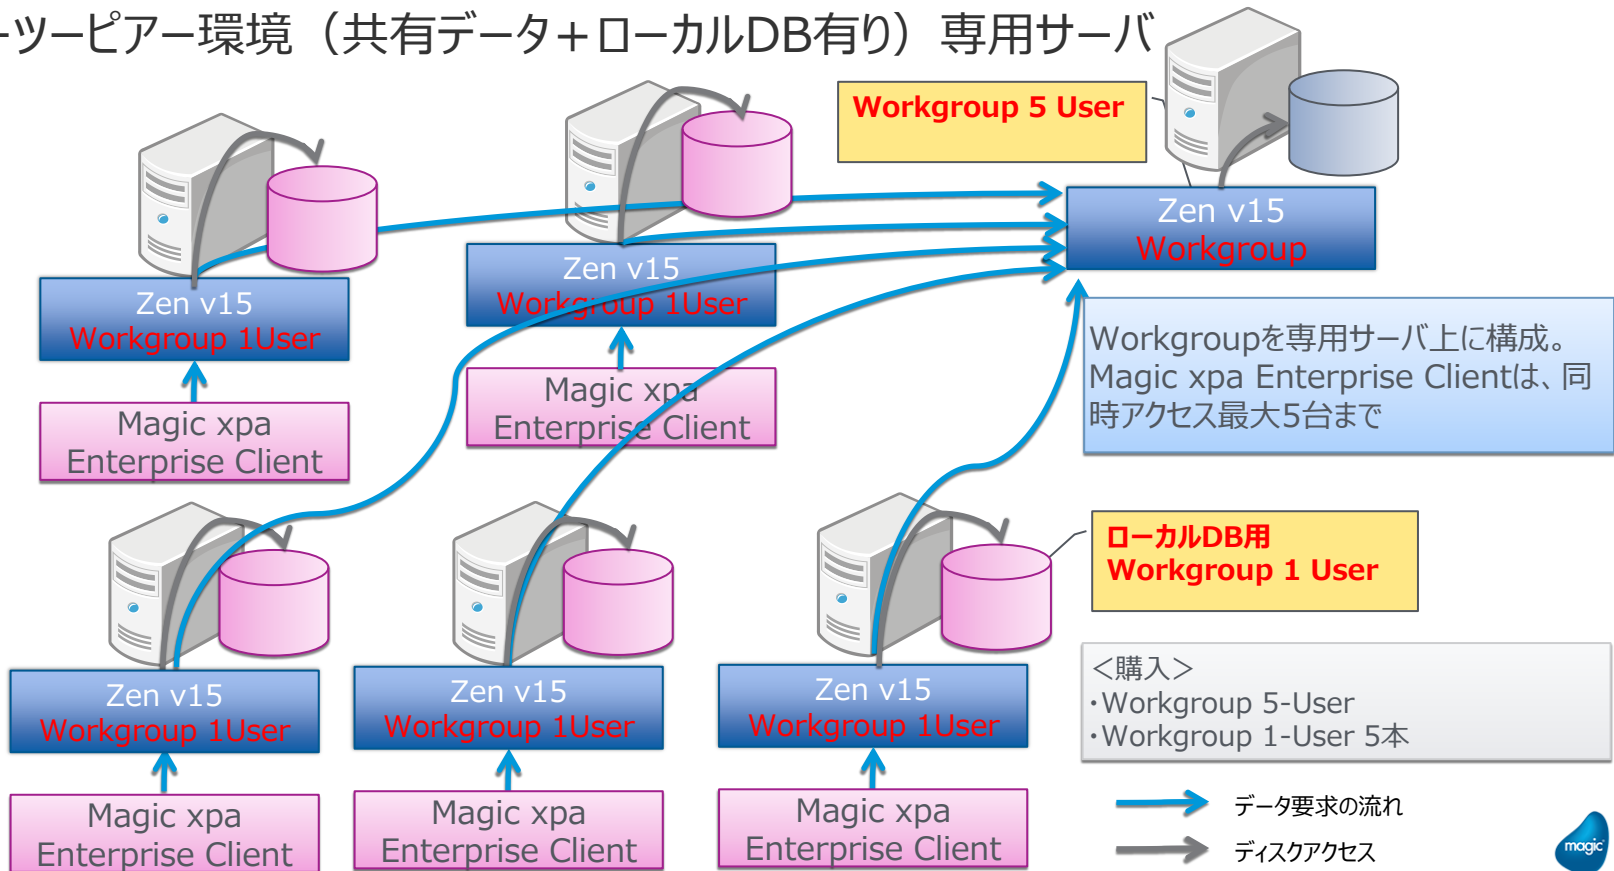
ーツーピアー環境（共有データ＋ローカルDB有り）専用サーバ

Workgroup 5 User

Zen v15
Workgroup

Zen v15
Workgroup 1User

Magic xpa
Enterprise Client

Zen v15
Workgroup 1User

Magic xpa
Enterprise Client

Workgroupを専用サーバ上に構成。Magic xpa Enterprise Clientは、同時アクセス最大5台まで

ローカルDB用
Workgroup 1 User

Zen v15
Workgroup 1User

Magic xpa
Enterprise Client

Zen v15
Workgroup 1User

Magic xpa
Enterprise Client

Zen v15
Workgroup 1User

Magic xpa
Enterprise Client

＜購入＞
・Workgroup 5-User
・Workgroup 1-User 5本

データ要求の流れ
ディスクアクセス

magic